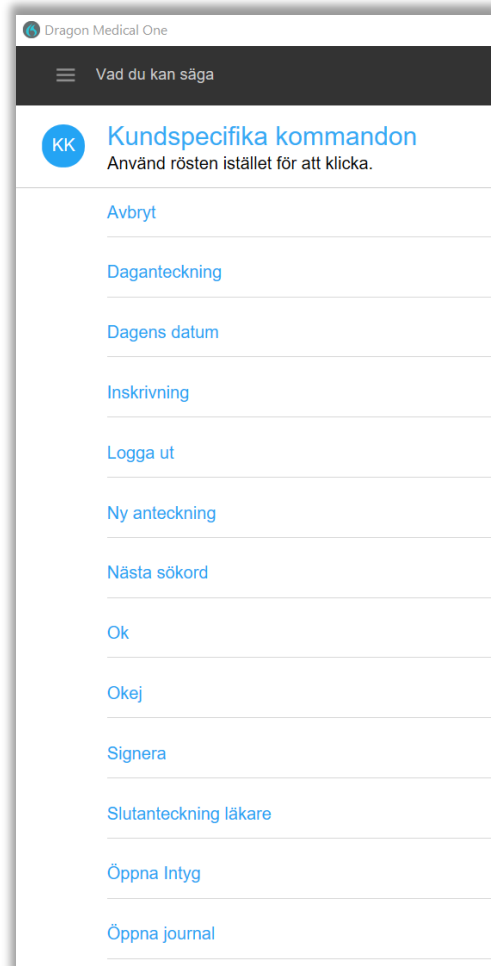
Dragon Medical One

Vad du kan säga

KK

Kundspecifika kommandon
Använd rösten istället för att klicka.

Avbryt

Daganteckning

Dagens datum

Inskrivning

Logga ut

Ny anteckning

Nästa sökord

Ok

Okej

Signera

Slutanteckning läkare

Öppna Intyg

Öppna journal